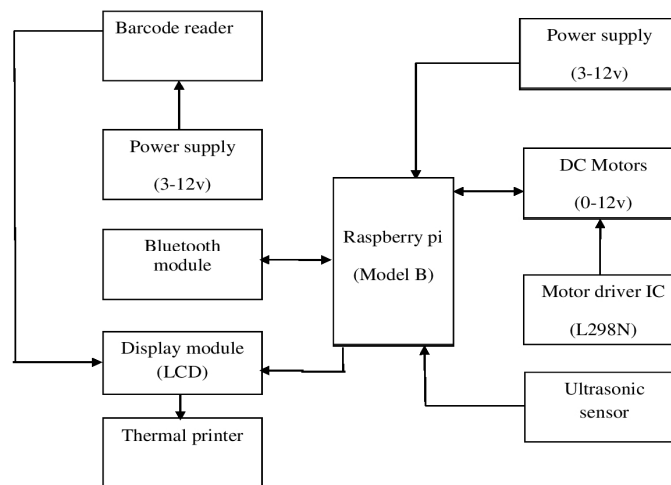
Barcode reader

Power supply

(3-12v)

Bluetooth module

Display module (LCD)

Thermal printer

Raspberry pi

(Model B)

Power supply

(3-12v)

DC Motors

(0-12v)

Motor driver IC

(L298N)

Ultrasonic sensor